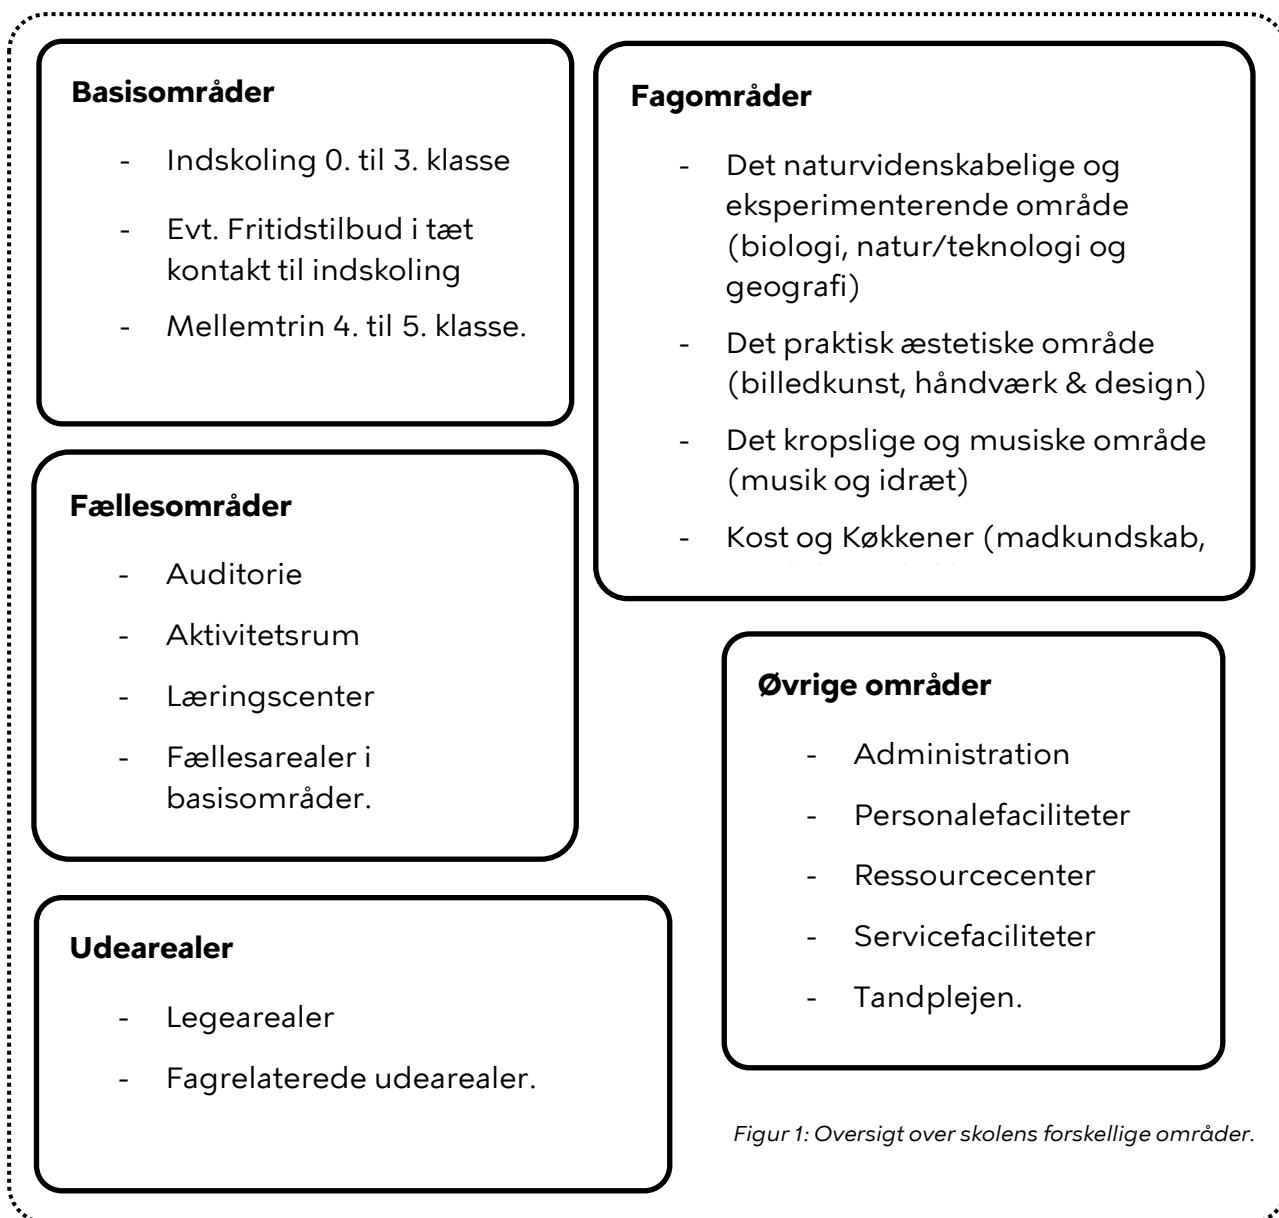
**Basisområder**

- Indskoling 0. til 3. klasse
- Evt. Fritidstilbud i tæt kontakt til indskoling
- Mellemtrin 4. til 5. klasse.

**Fagområder**

- Det naturvidenskabelige og eksperimenterende område (biologi, natur/teknologi og geografi)
- Det praktisk æstetiske område (billedkunst, håndværk & design)
- Det kropslige og musiske område (musik og idræt)
- Kost og Køkkener (madkundskab, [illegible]

**Fællesområder**

- Auditorie
- Aktivitetsrum
- Læringscenter
- Fællesarealer i basisområder.

**Øvrige områder**

- Administration
- Personalefaciliteter
- Ressourcecenter
- Servicefaciliteter
- Tandplejen.

**Udearealer**

- Legearealer
- Fagrelaterede udearealer.

*Figur 1: Oversigt over skolens forskellige områder.*